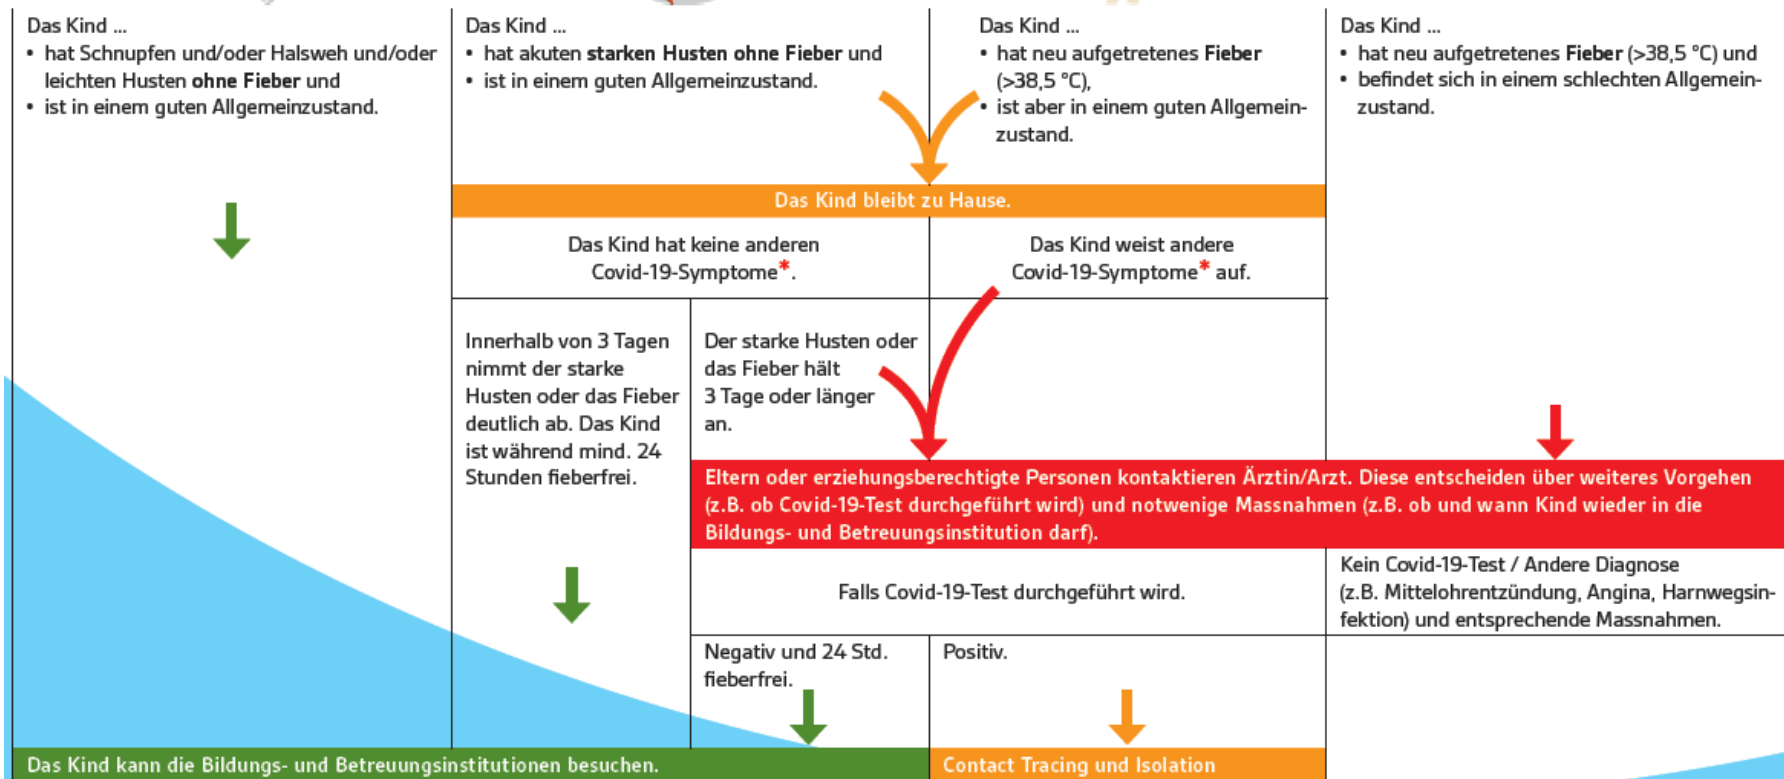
Das Kind ...
• hat Schnupfen und/oder Halsweh und/oder leichten Husten **ohne Fieber** und
• ist in einem guten Allgemeinzustand.

Das Kind ...
• hat akuten **starken Husten ohne Fieber** und
• ist in einem guten Allgemeinzustand.

Das Kind ...
• hat neu aufgetretenes **Fieber** (>38,5 °C),
• ist aber in einem guten Allgemeinzustand.

Das Kind ...
• hat neu aufgetretenes **Fieber** (>38,5 °C) und
• befindet sich in einem schlechten Allgemeinzustand.

Das Kind bleibt zu Hause.

Das Kind hat keine anderen Covid-19-Symptome*.

Das Kind weist andere Covid-19-Symptome* auf.

Innerhalb von 3 Tagen nimmt der starke Husten oder das Fieber deutlich ab. Das Kind ist während mind. 24 Stunden fieberfrei.

Der starke Husten oder das Fieber hält 3 Tage oder länger an.

Eltern oder erziehungsberechtigte Personen kontaktieren Ärztin/Arzt. Diese entscheiden über weiteres Vorgehen (z.B. ob Covid-19-Test durchgeführt wird) und notwenige Massnahmen (z.B. ob und wann Kind wieder in die Bildungs- und Betreuungsinstitution darf).

Falls Covid-19-Test durchgeführt wird.

Kein Covid-19-Test / Andere Diagnose (z.B. Mittelohrentzündung, Angina, Harnwegsinfektion) und entsprechende Massnahmen.

Negativ und 24 Std. fieberfrei.

Positiv.

Das Kind kann die Bildungs- und Betreuungsinstitutionen besuchen.

Contact Tracing und Isolation